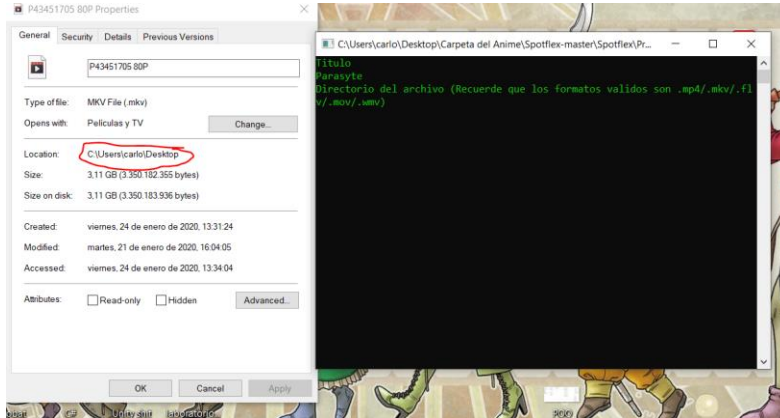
P43451705 80P Properties

General | Security | Details | Previous Versions

P43451705 80P

Type of file: MKV File (.mkv)
Opens with: Películas y TV | Change...

Location: C:\Users\carlo\Desktop
Size: 3,11 GB (3.350.182.355 bytes)
Size on disk: 3,11 GB (3.350.183.936 bytes)

Created: viernes, 24 de enero de 2020, 13:31:24
Modified: martes, 21 de enero de 2020, 16:04:05
Accessed: viernes, 24 de enero de 2020, 13:34:04

Attributes: Read-only | Hidden | Advanced...

OK | Cancel | Apply

C:\Users\carlo\Desktop\Carpeta del Anime\Spotflex-master\Spotflex\Pr...

Titulo
Parasyte
Directorio del archivo (Recuerde que los formatos validos son .mp4/.mkv/.flv/.mov/.wmv)

Unity shit | laboratorio | POO